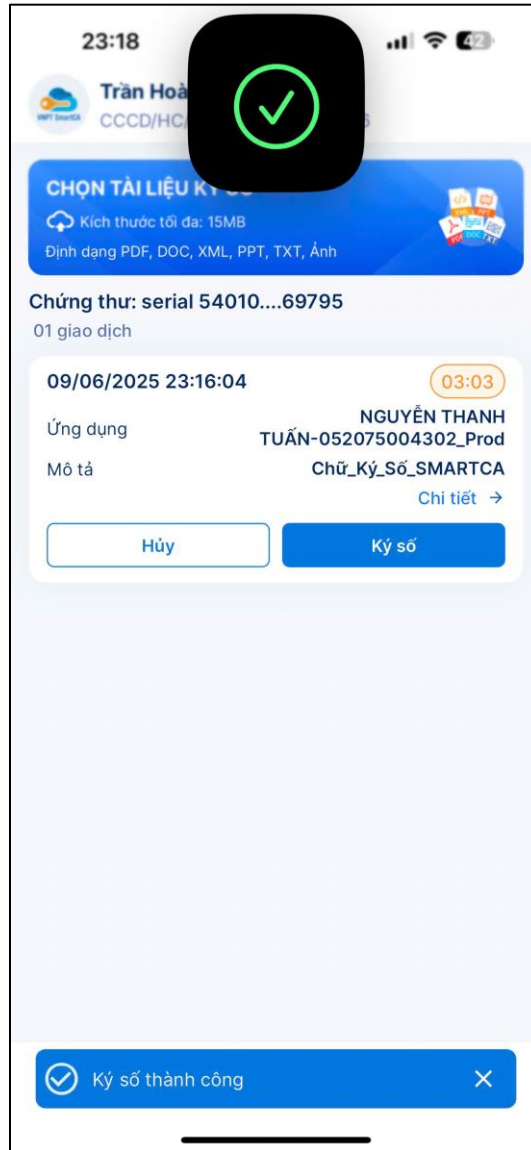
23:18

42

VNPT SmartCA

Trần Hoà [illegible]
CCCD/HC/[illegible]6

CHỌN TÀI LIỆU KÝ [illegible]
Kích thước tối đa: 15MB
Định dạng PDF, DOC, XML, PPT, TXT, Ảnh

XML PPT PDF DOC TXT

Chứng thư: serial 54010....69795
01 giao dịch

09/06/2025 23:16:04
03:03

Ứng dụng
NGUYỄN THANH TUẤN-052075004302_Prod

Mô tả
Chữ_Ký_Số_SMARTCA

Chi tiết →

Hủy
Ký số

Ký số thành công
×